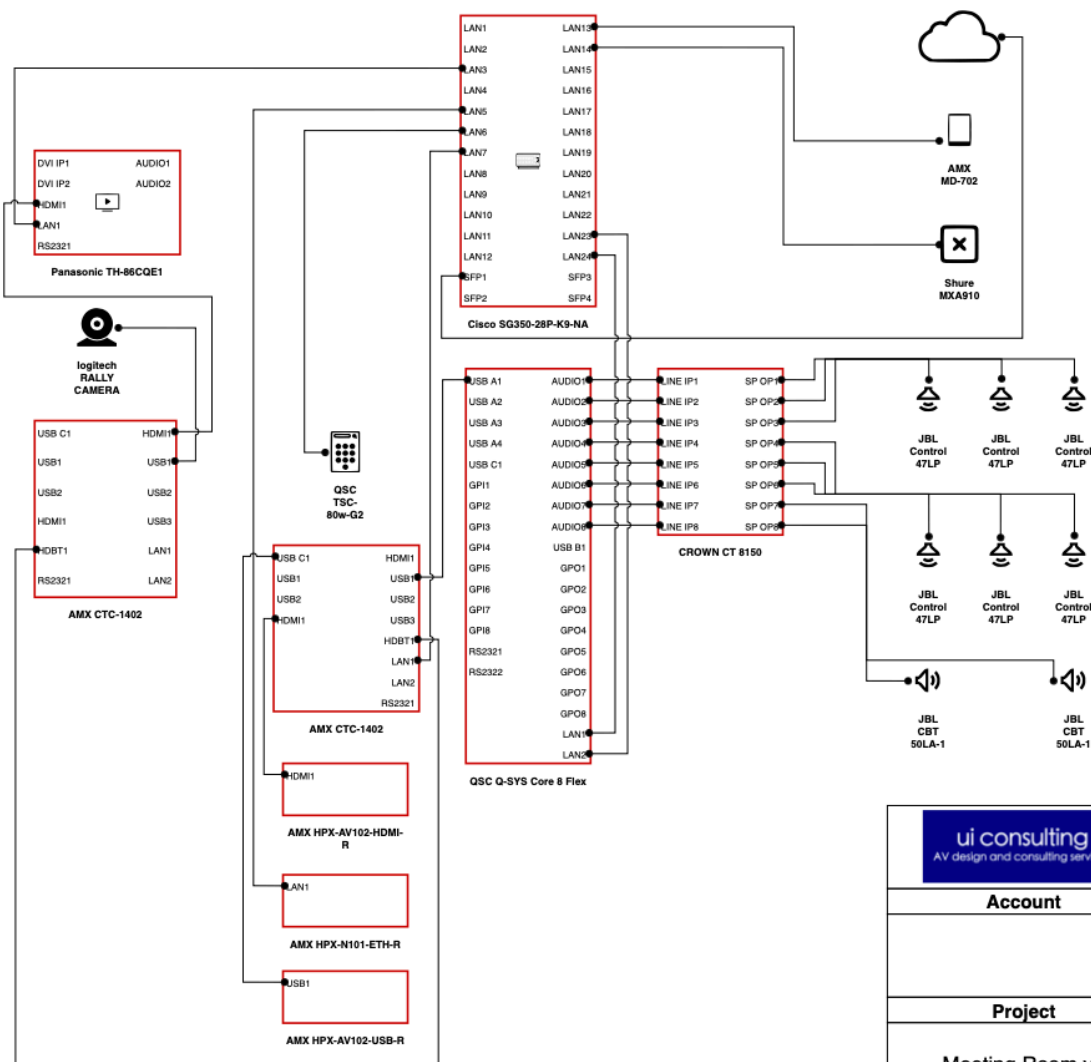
LAN1
LAN2
LAN3
LAN4
LAN5
LAN6
LAN7
LAN8
LAN9
LAN10
LAN11
LAN12
SFP1
SFP2
LAN13
LAN14
LAN15
LAN16
LAN17
LAN18
LAN19
LAN20
LAN21
LAN22
LAN23
LAN24
SFP3
SFP4
Cisco SG350-28P-K9-NA

DVI IP1
DVI IP2
HDMI1
LAN1
RS2321
AUDIO1
AUDIO2
Panasonic TH-86CQE1

AMX
MD-702

Shure
MXA910

logitech
RALLY
CAMERA

USB C1
USB1
USB2
HDMI1
HDBT1
RS2321
HDMI1
USB1
USB2
USB3
LAN1
LAN2
AMX CTC-1402

QSC
TSC-
80w-G2

USB C1
USB1
USB2
HDMI1
HDMI1
USB1
USB2
USB3
HDBT1
LAN1
LAN2
RS2321
AMX CTC-1402

USB A1
USB A2
USB A3
USB A4
USB C1
GPI1
GPI2
GPI3
GPI4
GPI5
GPI6
GPI7
GPI8
RS2321
RS2322
AUDIO1
AUDIO2
AUDIO3
AUDIO4
AUDIO5
AUDIO6
AUDIO7
AUDIO8
USB B1
GPO1
GPO2
GPO3
GPO4
GPO5
GPO6
GPO7
GPO8
LAN1
LAN2
QSC Q-SYS Core 8 Flex

LINE IP1
LINE IP2
LINE IP3
LINE IP4
LINE IP5
LINE IP6
LINE IP7
LINE IP8
SP OP1
SP OP2
SP OP3
SP OP4
SP OP5
SP OP6
SP OP7
SP OP8
CROWN CT 8150

JBL
Control
47LP

JBL
Control
47LP

JBL
Control
47LP

JBL
Control
47LP

JBL
Control
47LP

JBL
Control
47LP

JBL
CBT
50LA-1

JBL
CBT
50LA-1

HDMI1
AMX HPX-AV102-HDMI-R

LAN1
AMX HPX-N101-ETH-R

USB1
AMX HPX-AV102-USB-R

ui consulting
AV design and consulting serv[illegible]

Account

Project

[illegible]